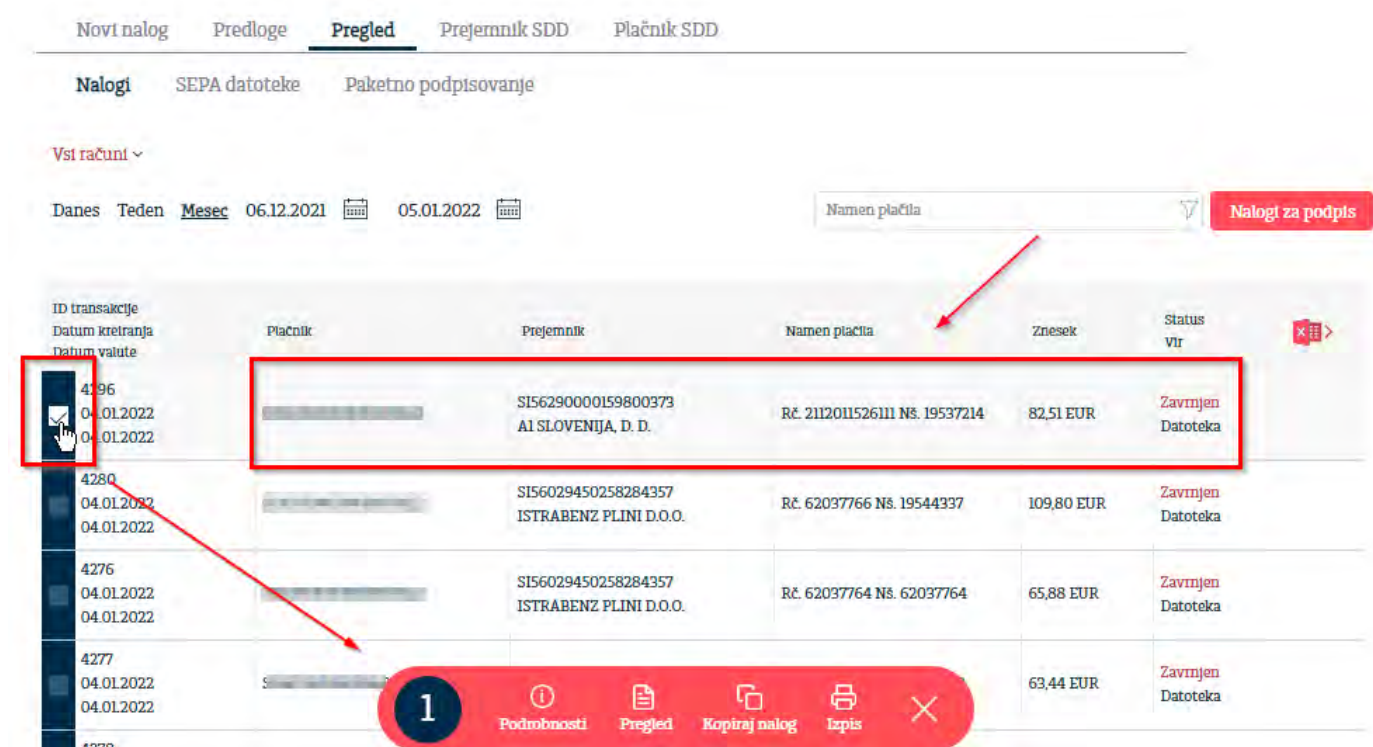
Novi nalog Predloge Pregled Prejemnik SDD Plačnik SDD

Nalogi SEPA datoteke Paketno podpisovanje

Vsi računi

Danes Teden Mesec 06.12.2021 05.01.2022

Namen plačila

Nalogi za podpis

| ID transakcije Datum kreiranja Datum valute | Plačnik | Prejemnik | Namen plačila | Znesek | Status Vir |
|---|---|---|---|---|---|
| 4296 04.01.2022 04.01.2022 | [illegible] | SI56290000159800373 A1 SLOVENIJA, D. D. | Rč. 2112011526111 Nš. 19537214 | 82,51 EUR | Zavrnjen Datoteka |
| 4280 04.01.2022 04.01.2022 | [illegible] | SI56029450258284357 ISTRABENZ PLINI D.O.O. | Rč. 62037766 Nš. 19544337 | 109,80 EUR | Zavrnjen Datoteka |
| 4276 04.01.2022 04.01.2022 | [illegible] | SI56029450258284357 ISTRABENZ PLINI D.O.O. | Rč. 62037764 Nš. 62037764 | 65,88 EUR | Zavrnjen Datoteka |
| 4277 04.01.2022 04.01.2022 | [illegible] | | | 63,44 EUR | Zavrnjen Datoteka |

1 Podrobnosti Pregled Kopiraj nalog Izpis